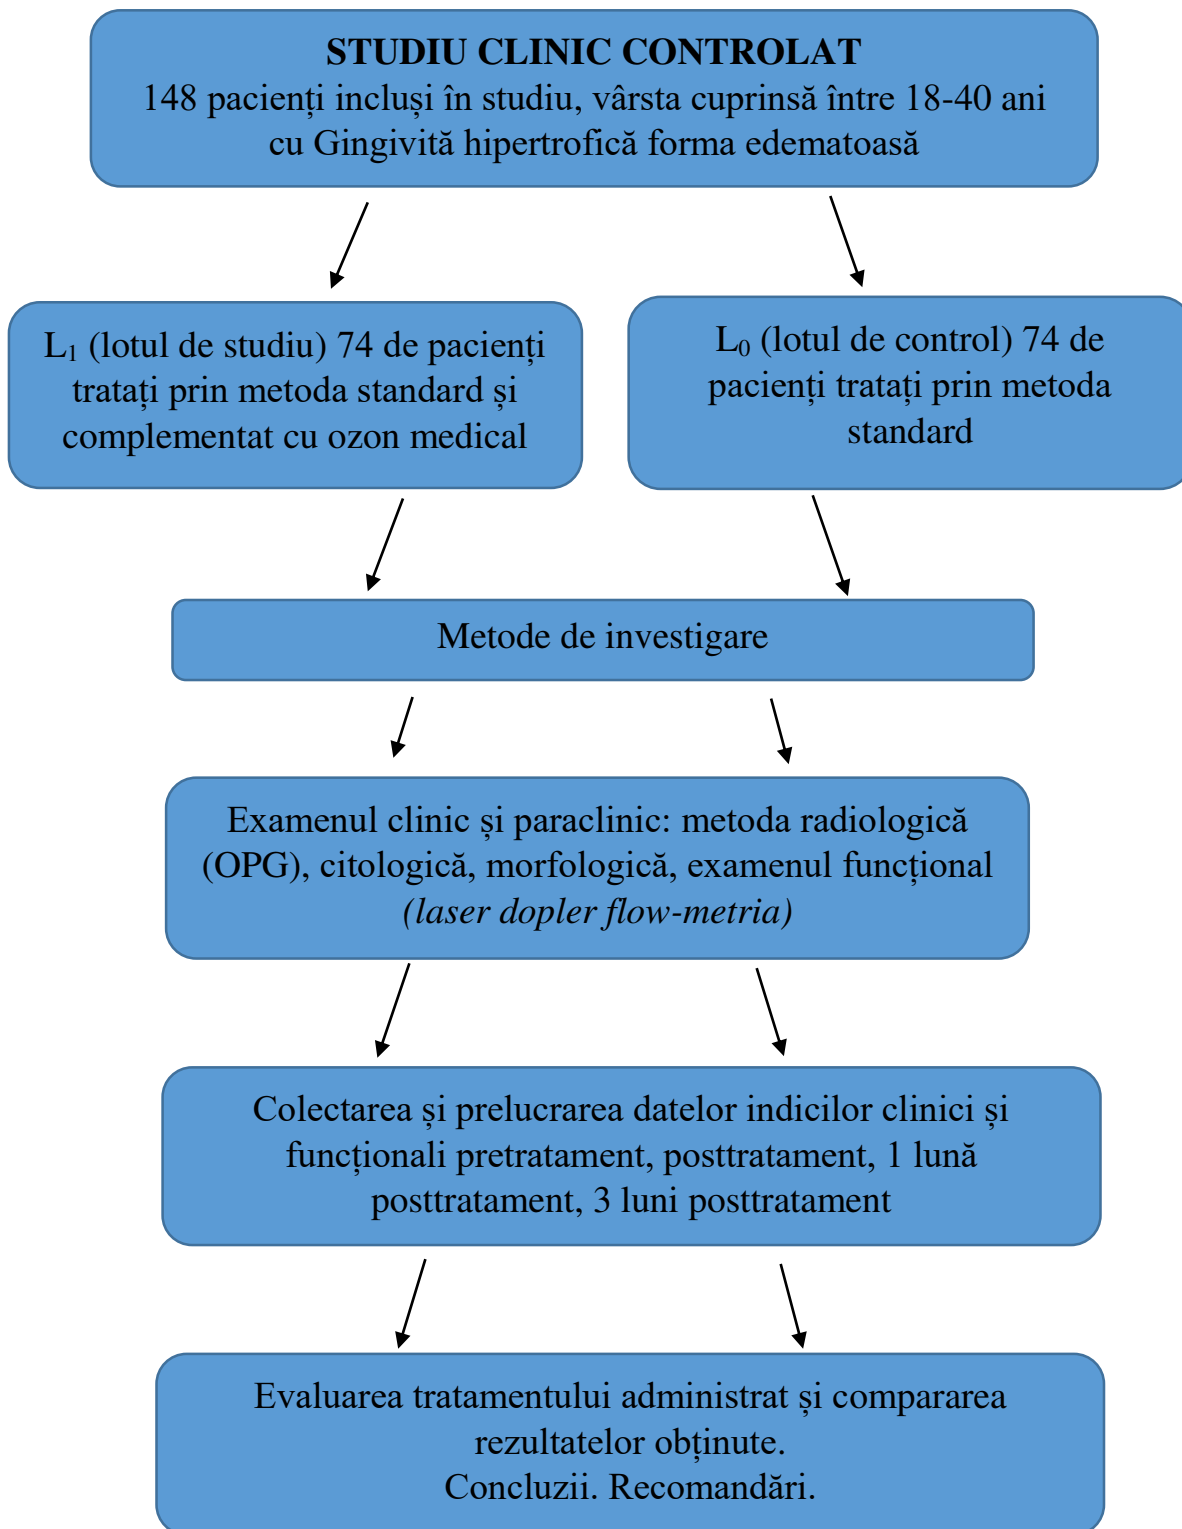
STUDIU CLINIC CONTROLAT
148 pacienți incluși în studiu, vârsta cuprinsă între 18-40 ani cu Gingivită hipertrofică forma edematoasă

$L_1$ (lotul de studiu) 74 de pacienți tratați prin metoda standard și complementat cu ozon medical

$L_0$ (lotul de control) 74 de pacienți tratați prin metoda standard

Metode de investigare

Examenul clinic și paraclinic: metoda radiologică (OPG), citologică, morfologică, examenul funcțional *(laser dopler flow-metria)*

Colectarea și prelucrarea datelor indicilor clinici și funcționali pretratament, posttratament, 1 lună posttratament, 3 luni posttratament

Evaluarea tratamentului administrat și compararea rezultatelor obținute.
Concluzii. Recomandări.